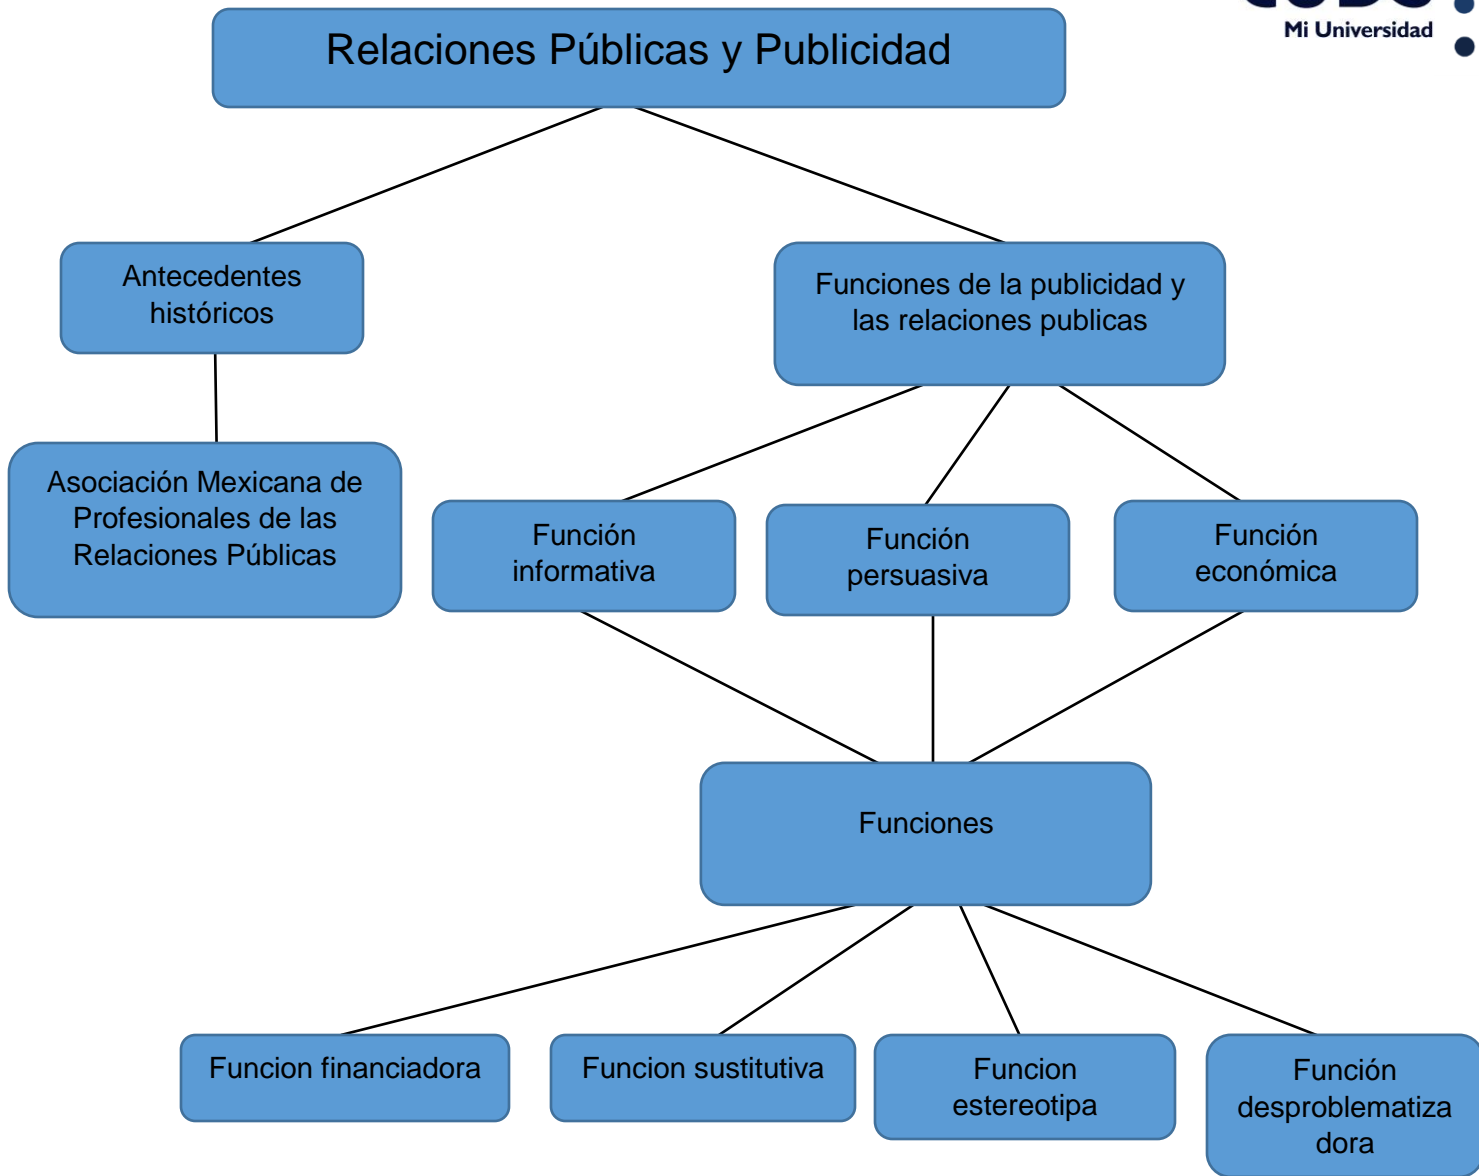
Mi Universidad

Relaciones Públicas y Publicidad

Antecedentes históricos

Funciones de la publicidad y las relaciones publicas

Asociación Mexicana de Profesionales de las Relaciones Públicas

Función informativa

Función persuasiva

Función económica

Funciones

Funcion financiadora

Funcion sustitutiva

Funcion estereotipa

Función desproblematiza dora